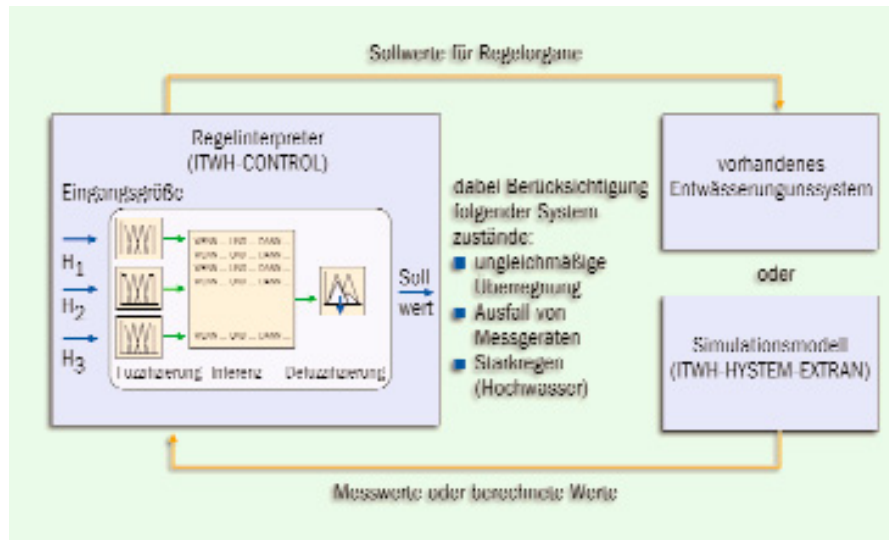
Sollwerte für Regelorgane

Regelinterpreter
(ITWH-CONTROL)

Eingangsgröße

$H_1$
$H_2$
$H_3$

WENN ... UND ... DANN ...
WENN ... UND ... DANN ...
WENN ... UND ... DANN ...
WENN ... UND ... DANN ...
WENN ... UND ... DANN ...

Fuzzifizierung Inferenz Defuzzifizierung

Soll wert

dabei Berücksichtigung folgender System zustände:
■ ungleichmäßige Überregnung
■ Ausfall von Messgeräten
■ Starkregen (Hochwasser)

vorhandenes Entwässerungssystem

oder

Simulationsmodell
(ITWH-HYSTEM-EXTRAN)

Messwerte oder berechnete Werte